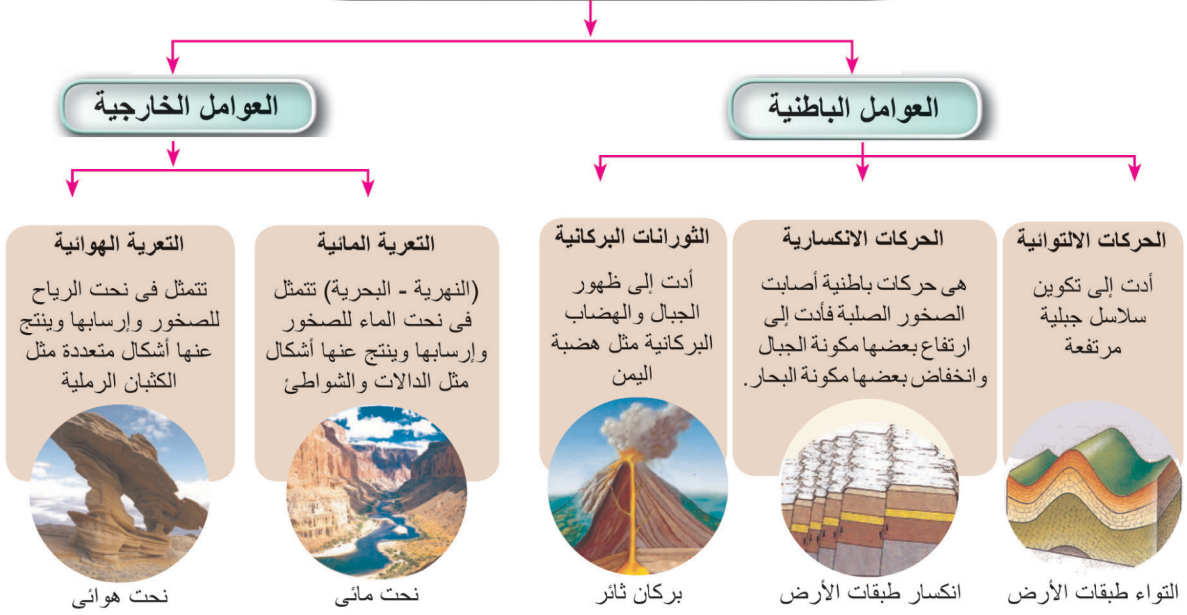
العوامل الباطنية

العوامل الخارجية

الحركات الالتوائية
أدت إلى تكوين سلاسل جبلية مرتفعة

الحركات الانكسارية
هى حركات باطنية أصابت الصخور الصلبة فأدت إلى ارتفاع بعضها مكونة الجبال وانخفاض بعضها مكونة البحار.

الثورانات البركانية
أدت إلى ظهور الجبال والهضاب البركانية مثل هضبة اليمن

التعرية المائية
(النهرية - البحرية) تتمثل فى نحت الماء للصخور وإرسابها وينتج عنها أشكال مثل الدالات والشواطئ

التعرية الهوائية
تتمثل فى نحت الرياح للصخور وإرسابها وينتج عنها أشكال متعددة مثل الكثبان الرملية

التواء طبقات الأرض

انكسار طبقات الأرض

بركان ثائر

نحت مائى

نحت هوائى